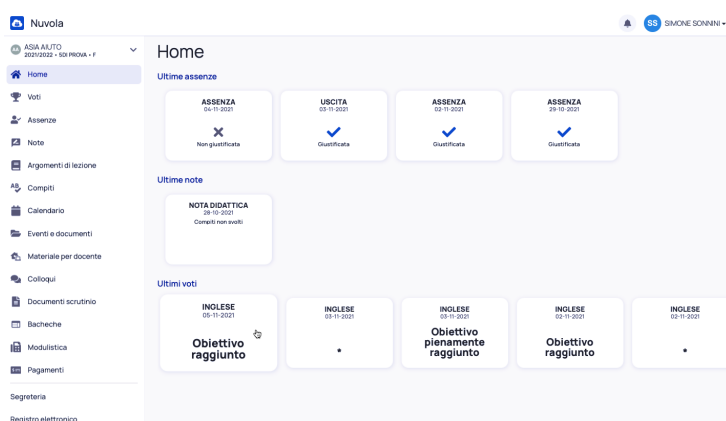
Nuvola

SS SIMONE SONNINI

AA ASIA AIUTO
2021/2022 • SOI PROVA • F

Home
Voti
Assenze
Note
Argomenti di lezione
Compiti
Calendario
Eventi e documenti
Materiale per docente
Colloqui
Documenti scrutinio
Bacheche
Modulistica
Pagamenti
Segreteria
Registro elettronico

Home

Ultime assenze

ASSENZA
04-11-2021
Non giustificata

USCITA
03-11-2021
Giustificata

ASSENZA
02-11-2021
Giustificata

ASSENZA
29-10-2021
Giustificata

Ultime note

NOTA DIDATTICA
28-10-2021
Compiti non svolti

Ultimi voti

INGLESE
05-11-2021
Obiettivo raggiunto

INGLESE
03-11-2021
•

INGLESE
03-11-2021
Obiettivo pienamente raggiunto

INGLESE
02-11-2021
Obiettivo raggiunto

INGLESE
02-11-2021
•